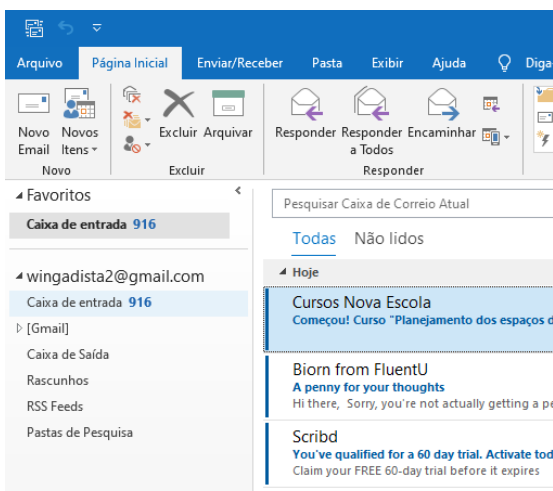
Arquivo Página Inicial Enviar/Receber Pasta Exibir Ajuda Diga

Novo Email
Novos Itens
Novo

Excluir Arquivar
Excluir

Responder
Responder a Todos
Encaminhar
Responder

Favoritos
Caixa de entrada 916

wingadista2@gmail.com
Caixa de entrada 916
[Gmail]
Caixa de Saída
Rascunhos
RSS Feeds
Pastas de Pesquisa

Pesquisar Caixa de Correio Atual

Todas Não lidos

Hoje

Cursos Nova Escola
Começou! Curso "Planejamento dos espaços d

Biorn from FluentU
A penny for your thoughts
Hi there, Sorry, you're not actually getting a pe

Scribd
You've qualified for a 60 day trial. Activate tod
Claim your FREE 60-day trial before it expires